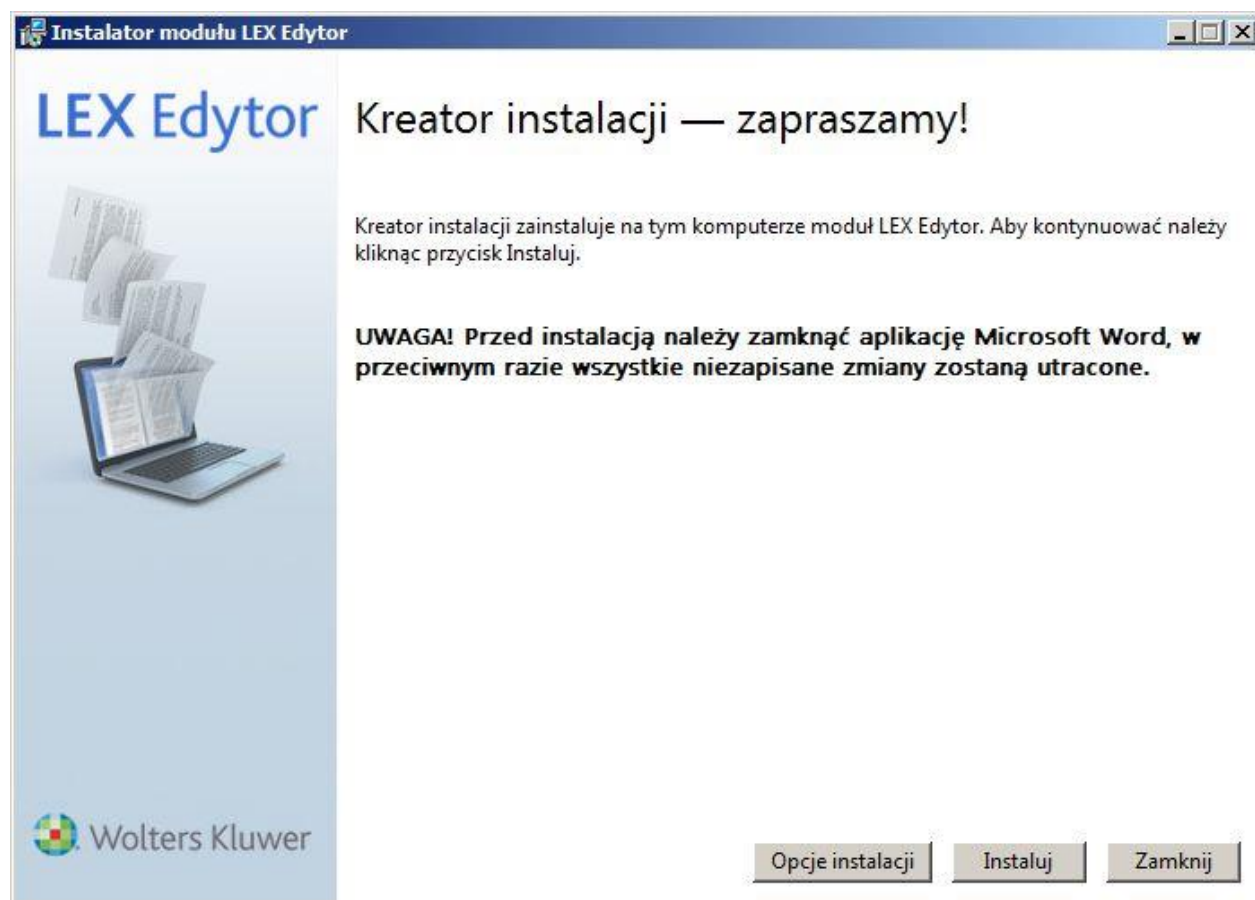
Instalator modułu LEX Edytor

LEX Edytor

Kreator instalacji — zapraszamy!

Kreator instalacji zainstaluje na tym komputerze moduł LEX Edytor. Aby kontynuować należy kliknąc przycisk Instaluj.

UWAGA! Przed instalacją należy zamknąć aplikację Microsoft Word, w przeciwnym razie wszystkie niezapisane zmiany zostaną utracone.

Wolters Kluwer

Opcje instalacji

Instaluj

Zamknij